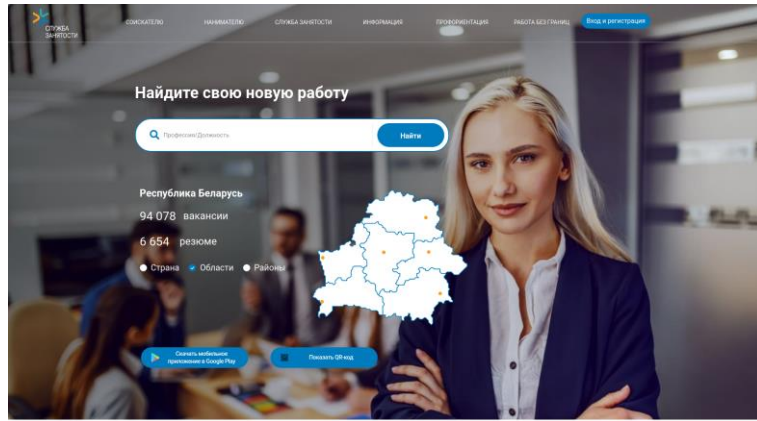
СЛУЖБА ЗАНЯТОСТИ

СОИСКАТЕЛЮ НАНИМАТЕЛЮ СЛУЖБА ЗАНЯТОСТИ ИНФОРМАЦИЯ ПРОФОРИЕНТАЦИЯ РАБОТА БЕЗ ГРАНИЦ Вход и регистрация

Найдите свою новую работу

Профессия/Должность

Найти

Республика Беларусь

94 078 вакансии

6 654 резюме

Страна Области Районы

Скачать мобильное приложение в Google Play

Показать QR-код